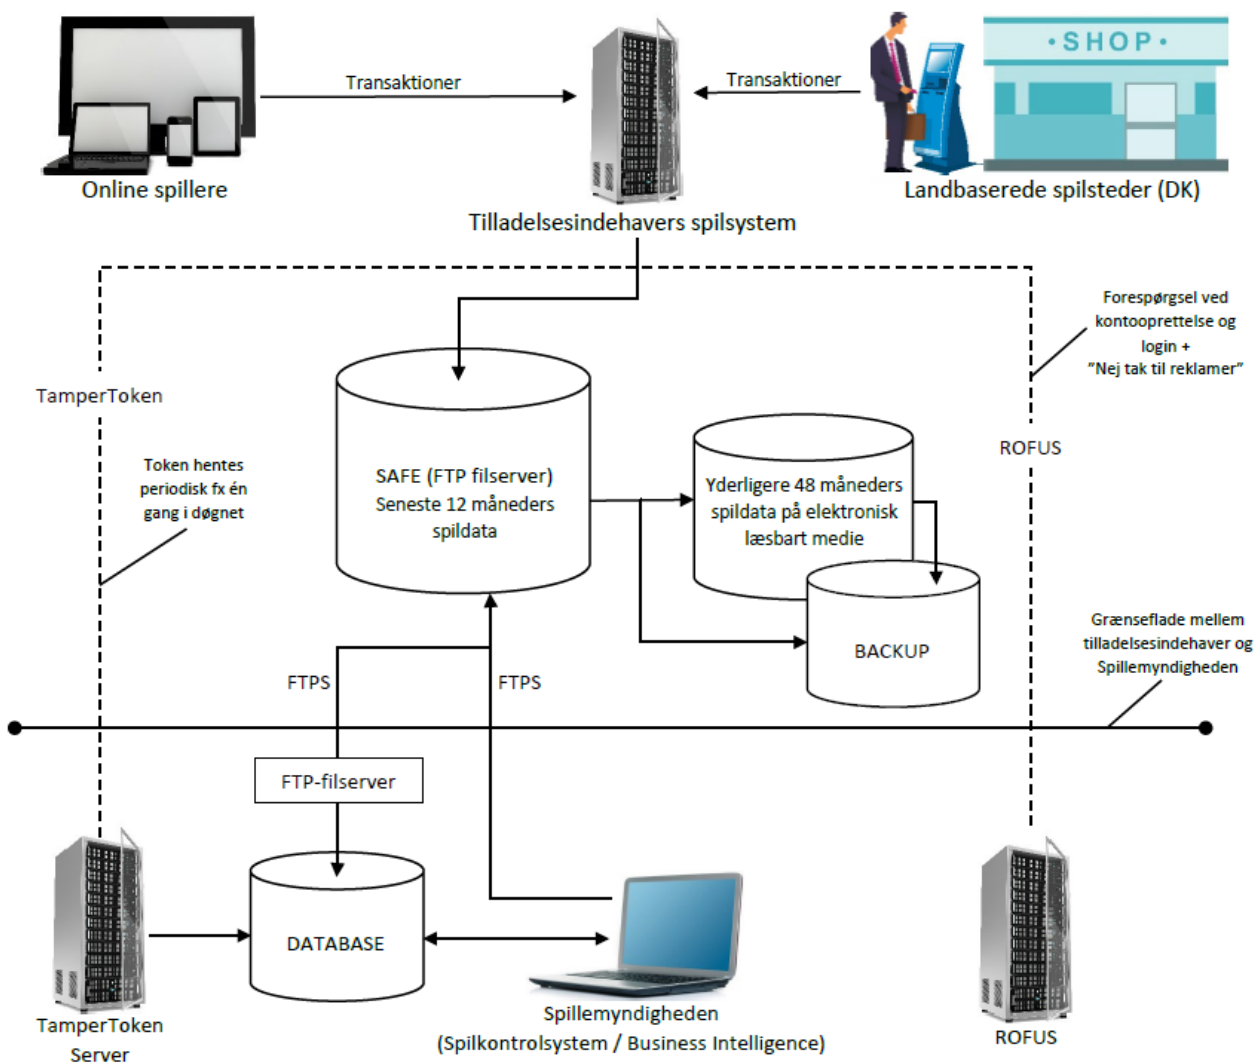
Transaktioner

Transaktioner

•SHOP•

Online spillere

Landbaserede spilsteder (DK)

Tilladelsesindehavers spilsystem

Forespørgsel ved kontooprettelse og login + "Nej tak til reklamer"

TamperToken

ROFUS

Token hentes periodisk fx én gang i døgnet

SAFE (FTP filserver) Seneste 12 måneders spildata

Yderligere 48 måneders spildata på elektronisk læsbart medie

BACKUP

Grænseflade mellem tilladelsesindehaver og Spillemyndigheden

FTPS

FTPS

FTP-filserver

DATABASE

TamperToken Server

Spillemyndigheden (Spilkontrolsystem / Business Intelligence)

ROFUS